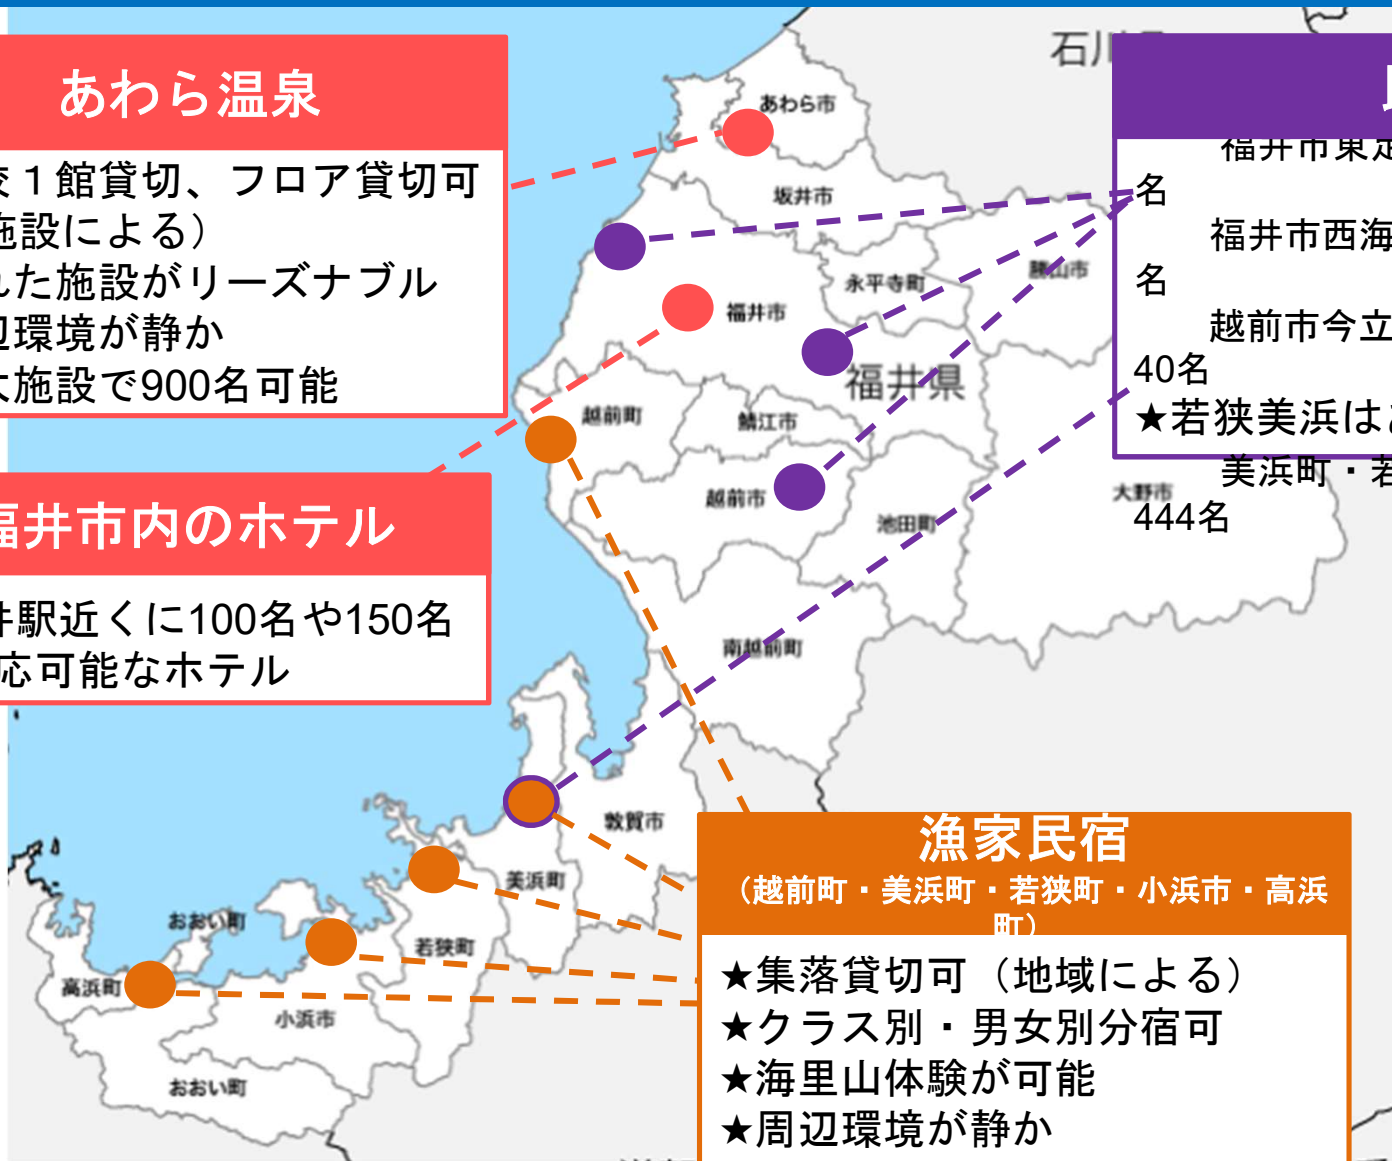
あわら温泉

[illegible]１館貸切、フロア貸切可
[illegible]施設による）
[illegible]した施設がリーズナブル
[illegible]辺環境が静か
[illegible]大施設で900名可能

福井市内のホテル

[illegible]井駅近くに100名や150名
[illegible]応可能なホテル

石川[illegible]

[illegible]

福井市東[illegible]
名
福井市西海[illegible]
名
越前市今立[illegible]
40名
★若狭美浜は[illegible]
美浜町・若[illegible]
444名

あわら市
坂井市
永平寺町
勝山市
福井市
福井県
越前町
鯖江市
越前市
大野市
池田町
南越前町
敦賀市
美浜町
おおい町
若狭町
高浜町
小浜市
おおい町

漁家民宿
（越前町・美浜町・若狭町・小浜市・高浜町）

★集落貸切可（地域による）
★クラス別・男女別分宿可
★海里山体験が可能
★周辺環境が静か